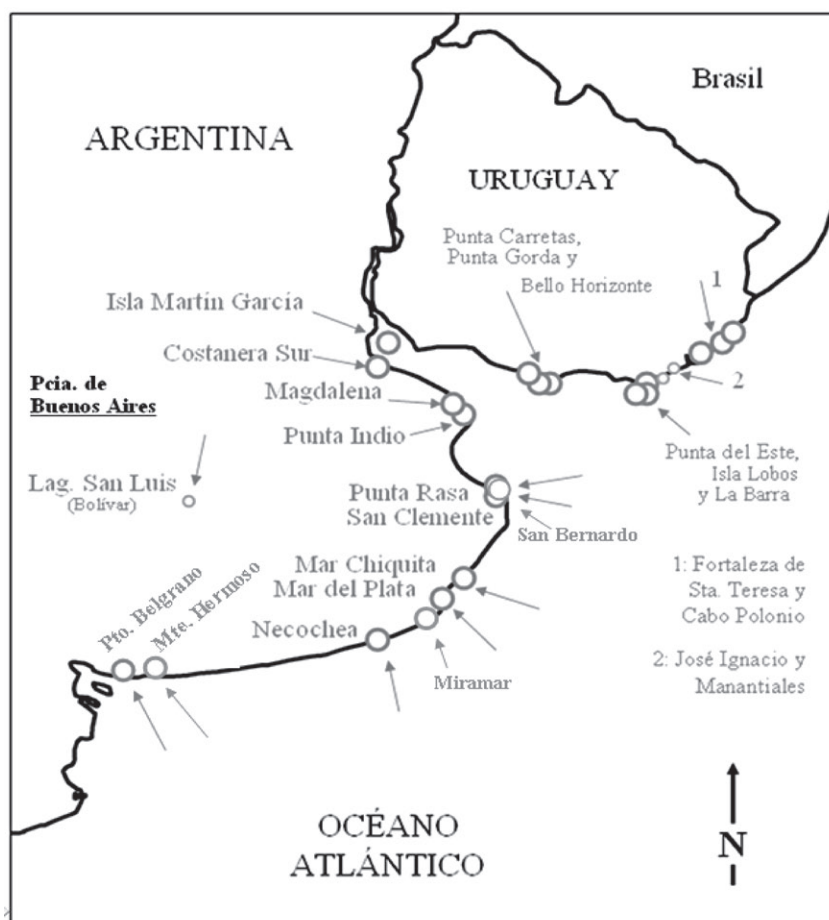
Brasil

ARGENTINA

URUGUAY

Punta Carretas, Punta Gorda y Bello Horizonte

1

Isla Martín García

Costanera Sur

2

Pcia. de Buenos Aires

Magdalena

Punta Indio

Punta del Este, Isla Lobos y La Barra

Lag. San Luis (Bolívar)

Punta Rasa San Clemente

San Bernardo

Mar Chiquita Mar del Plata

1: Fortaleza de Sta. Teresa y Cabo Polonio

Pto. Belgrano

Mte. Hermoso

Necochea

Miramar

2: José Ignacio y Manantiales

OCÉANO ATLÁNTICO

N